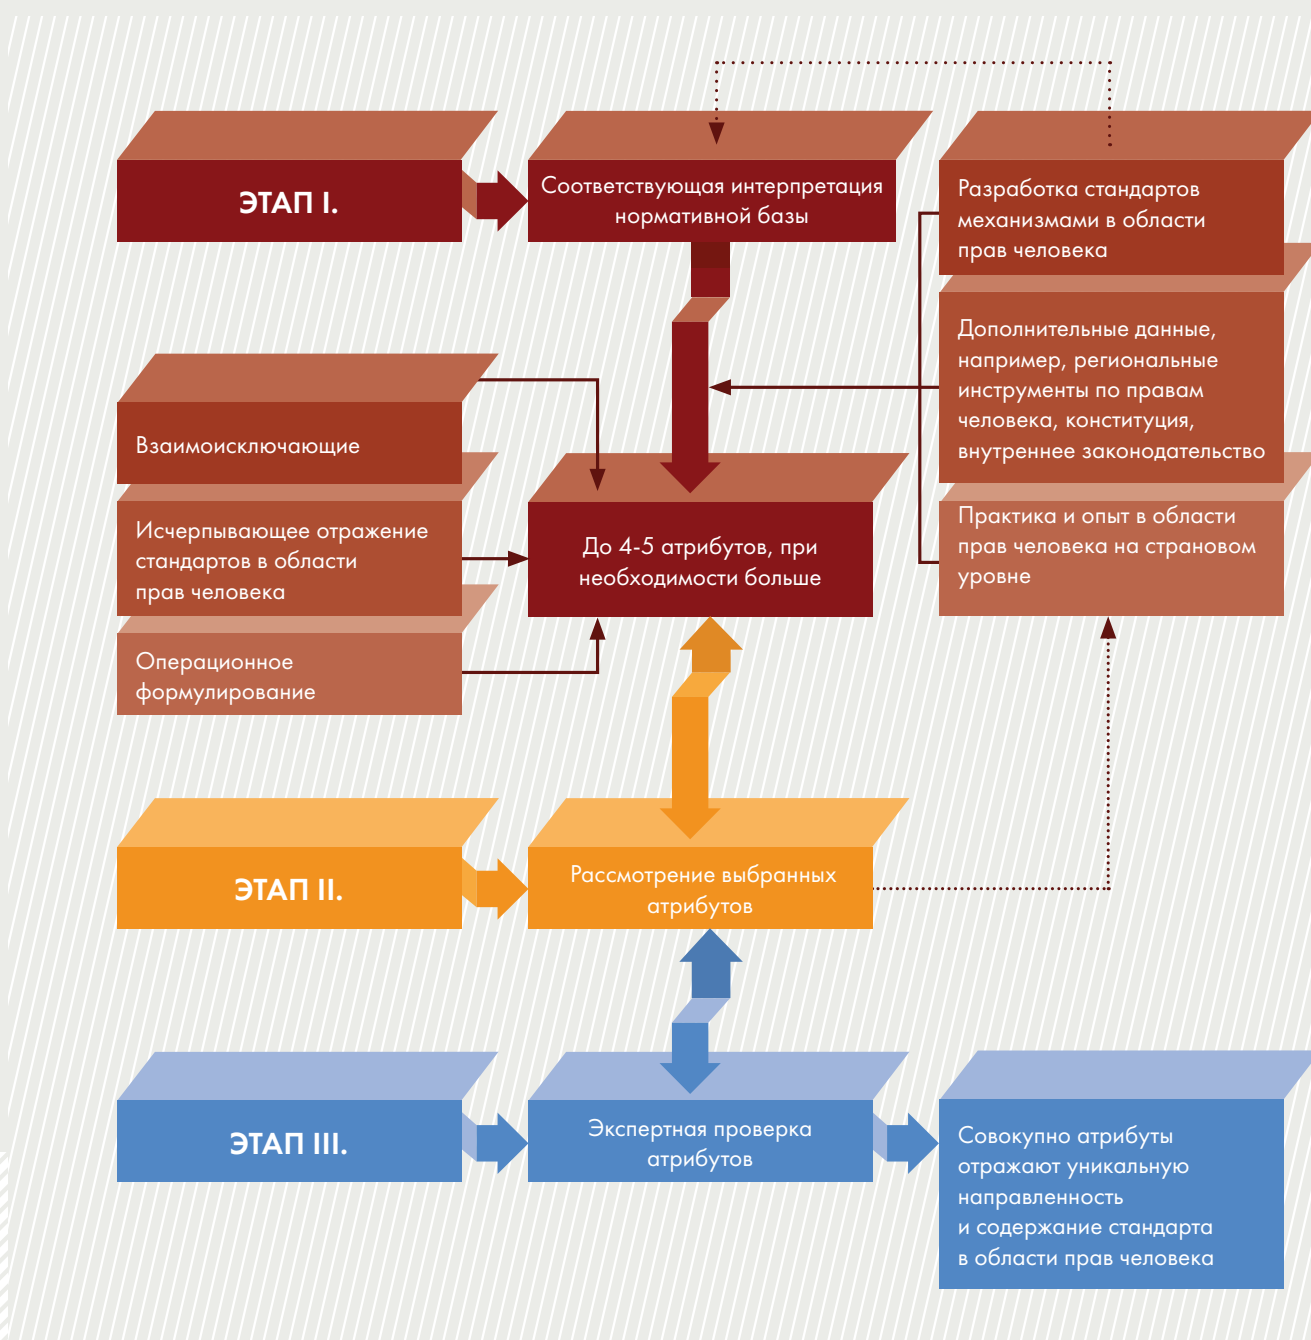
ЭТАП I.

Соответствующая интерпретация нормативной базы

Разработка стандартов механизмами в области прав человека

Дополнительные данные, например, региональные инструменты по правам человека, конституция, внутреннее законодательство

Взаимоисключающие

Исчерпывающее отражение стандартов в области прав человека

Операционное формулирование

До 4-5 атрибутов, при необходимости больше

Практика и опыт в области прав человека на страновом уровне

ЭТАП II.

Рассмотрение выбранных атрибутов

ЭТАП III.

Экспертная проверка атрибутов

Совокупно атрибуты отражают уникальную направленность и содержание стандарта в области прав человека